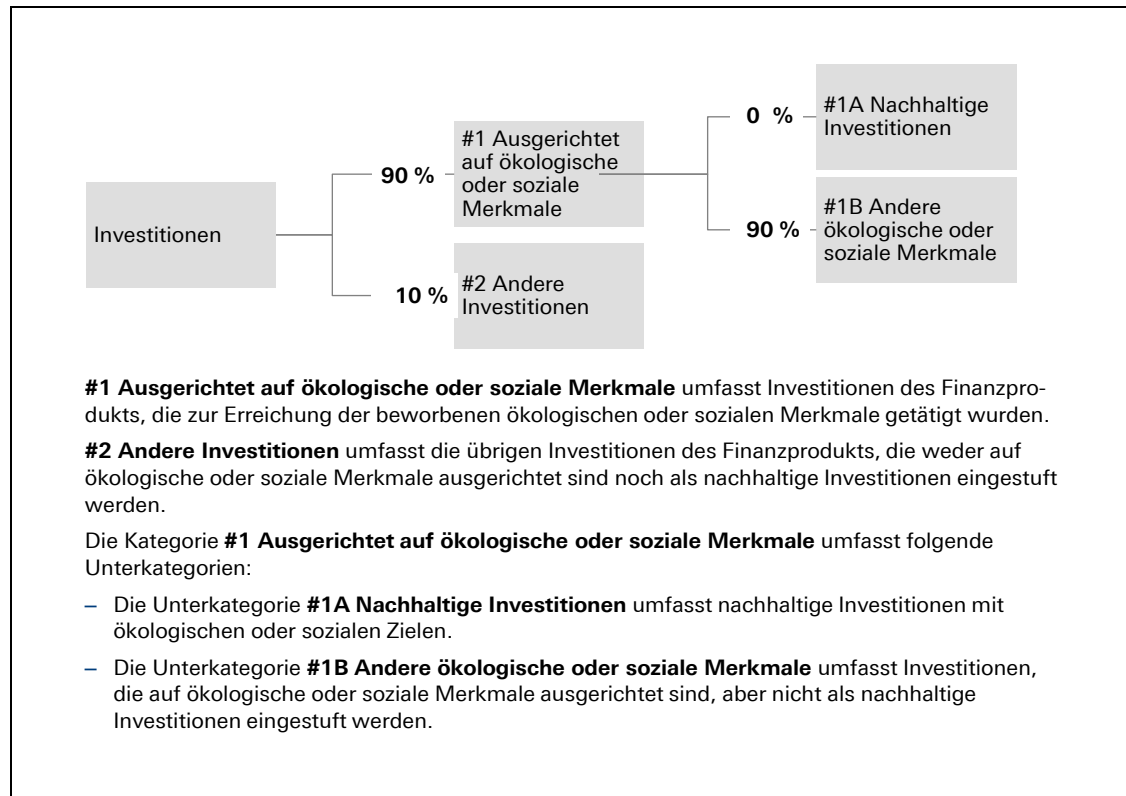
Investitionen

90 %

#1 Ausgerichtet auf ökologische oder soziale Merkmale

10 %

#2 Andere Investitionen

0 %

#1A Nachhaltige Investitionen

90 %

#1B Andere ökologische oder soziale Merkmale

**#1 Ausgerichtet auf ökologische oder soziale Merkmale** umfasst Investitionen des Finanzprodukts, die zur Erreichung der beworbenen ökologischen oder sozialen Merkmale getätigt wurden.

**#2 Andere Investitionen** umfasst die übrigen Investitionen des Finanzprodukts, die weder auf ökologische oder soziale Merkmale ausgerichtet sind noch als nachhaltige Investitionen eingestuft werden.

Die Kategorie **#1 Ausgerichtet auf ökologische oder soziale Merkmale** umfasst folgende Unterkategorien:

– Die Unterkategorie **#1A Nachhaltige Investitionen** umfasst nachhaltige Investitionen mit ökologischen oder sozialen Zielen.

– Die Unterkategorie **#1B Andere ökologische oder soziale Merkmale** umfasst Investitionen, die auf ökologische oder soziale Merkmale ausgerichtet sind, aber nicht als nachhaltige Investitionen eingestuft werden.